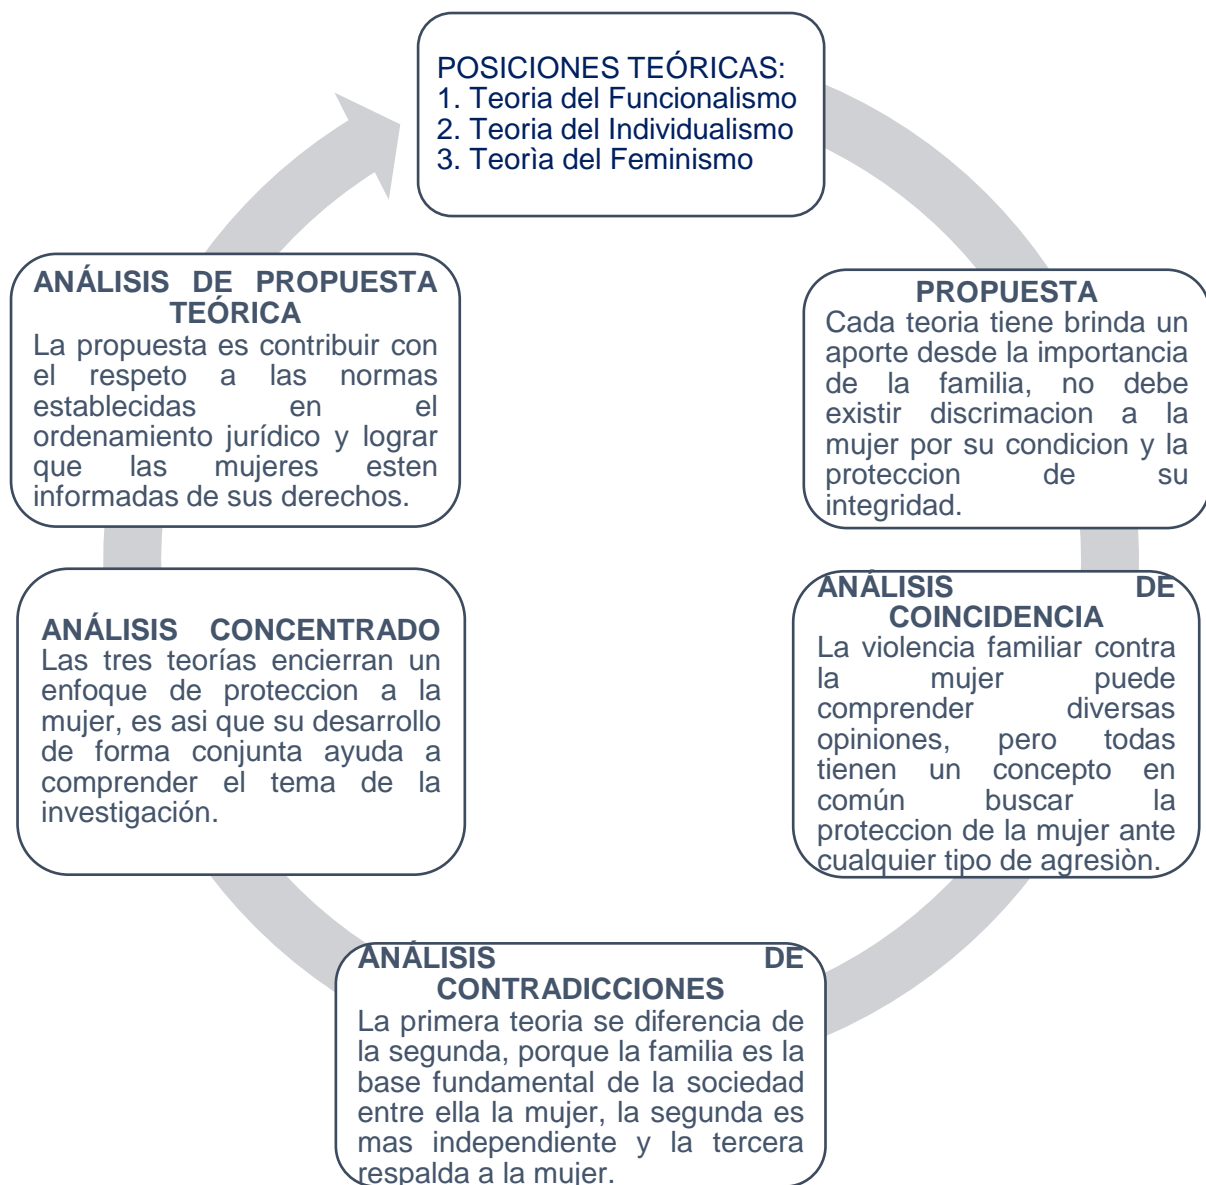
POSICIONES TEÓRICAS:
1. Teoria del Funcionalismo
2. Teoria del Individualismo
3. Teorìa del Feminismo

PROPUESTA
Cada teoria tiene brinda un aporte desde la importancia de la familia, no debe existir discrimacion a la mujer por su condicion y la proteccion de su integridad.

ANÁLISIS DE COINCIDENCIA
La violencia familiar contra la mujer puede comprender diversas opiniones, pero todas tienen un concepto en común buscar la proteccion de la mujer ante cualquier tipo de agresiòn.

ANÁLISIS DE CONTRADICCIONES
La primera teoria se diferencia de la segunda, porque la familia es la base fundamental de la sociedad entre ella la mujer, la segunda es mas independiente y la tercera respalda a la mujer.

ANÁLISIS CONCENTRADO
Las tres teorías encierran un enfoque de proteccion a la mujer, es asi que su desarrollo de forma conjunta ayuda a comprender el tema de la investigación.

ANÁLISIS DE PROPUESTA TEÓRICA
La propuesta es contribuir con el respeto a las normas establecidas en el ordenamiento jurídico y lograr que las mujeres esten informadas de sus derechos.